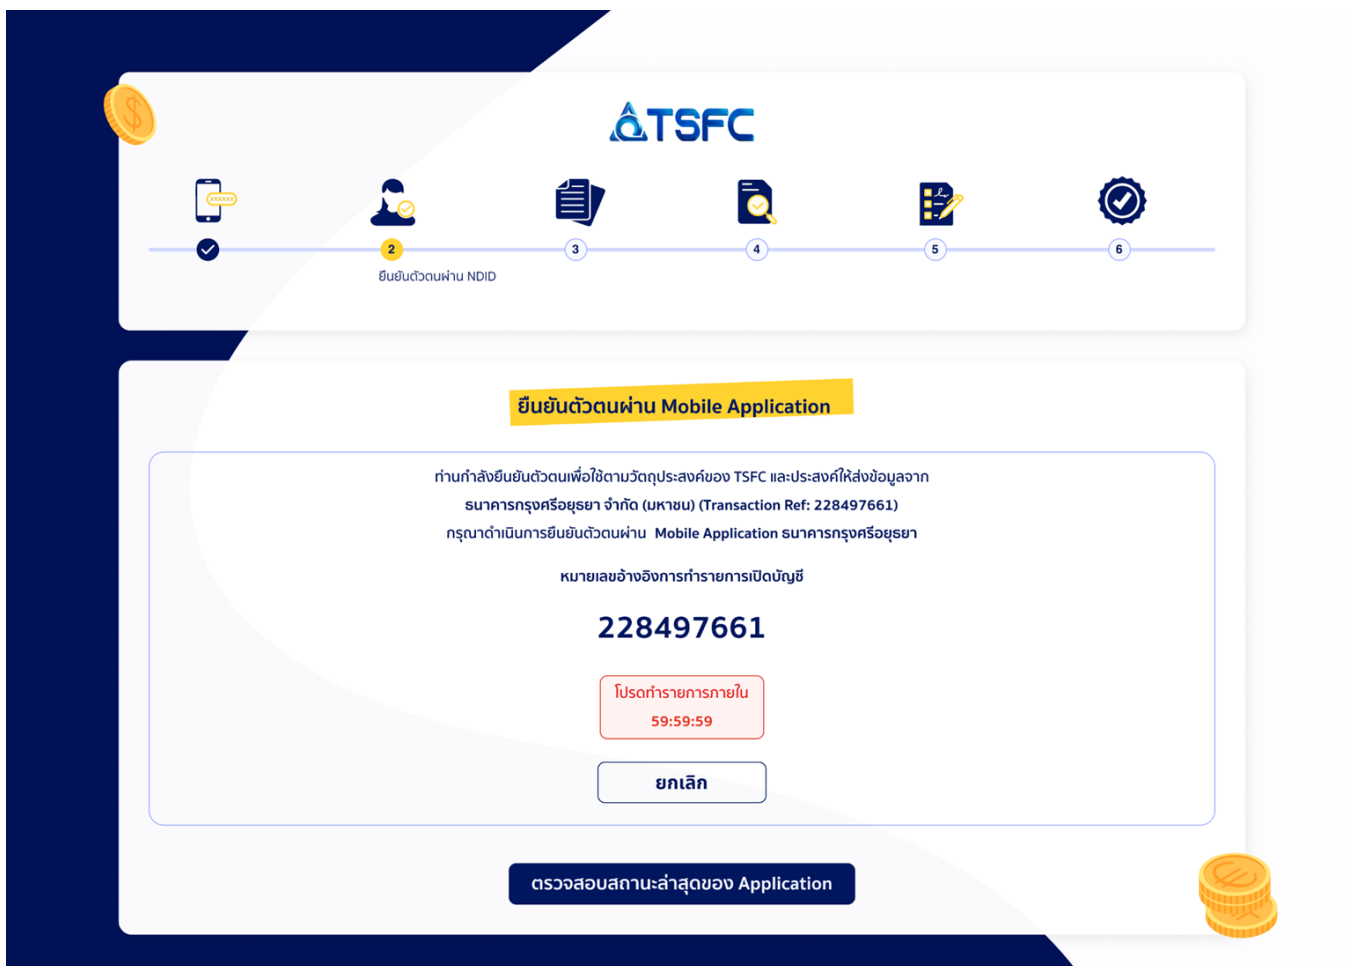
TSFC

xxxxx

2

ยืนยันตัวตนผ่าน NDID

3

4

5

6

ยืนยันตัวตนผ่าน Mobile Application

ท่านกำลังยืนยันตัวตนเพื่อใช้ตามวัตถุประสงค์ของ TSFC และประสงค์ให้ส่งข้อมูลจาก ธนาคารกรุงศรีอยุธยา จำกัด (มหาชน) (Transaction Ref: 228497661) กรุณาดำเนินการยืนยันตัวตนผ่าน Mobile Application ธนาคารกรุงศรีอยุธยา

หมายเลขอ้างอิงการทำรายการเปิดบัญชี

228497661

โปรดทำรายการภายใน
59:59:59

ยกเลิก

ตรวจสอบสถานะล่าสุดของ Application